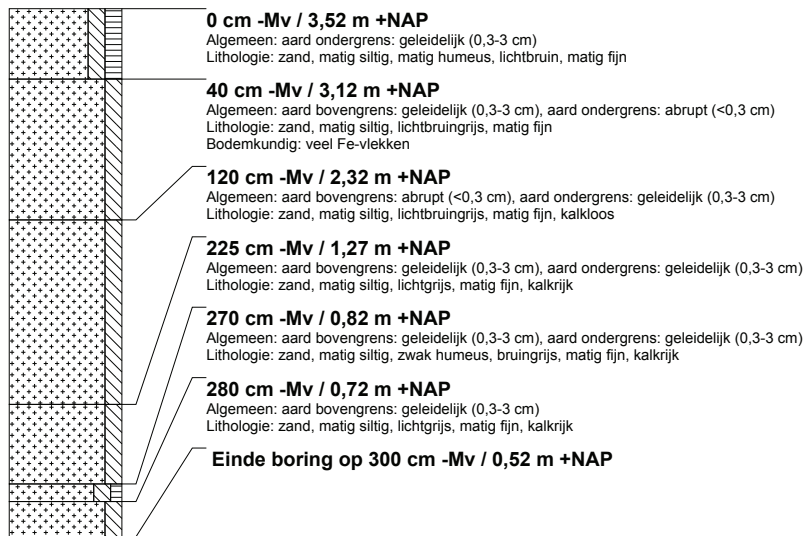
**0 cm -Mv / 3,52 m +NAP**
Algemeen: aard ondergrens: geleidelijk (0,3-3 cm)
Lithologie: zand, matig siltig, matig humeus, lichtbruin, matig fijn

**40 cm -Mv / 3,12 m +NAP**
Algemeen: aard bovengrens: geleidelijk (0,3-3 cm), aard ondergrens: abrupt (<0,3 cm)
Lithologie: zand, matig siltig, lichtbruingrijs, matig fijn
Bodemkundig: veel Fe-vlekken

**120 cm -Mv / 2,32 m +NAP**
Algemeen: aard bovengrens: abrupt (<0,3 cm), aard ondergrens: geleidelijk (0,3-3 cm)
Lithologie: zand, matig siltig, lichtbruingrijs, matig fijn, kalkloos

**225 cm -Mv / 1,27 m +NAP**
Algemeen: aard bovengrens: geleidelijk (0,3-3 cm), aard ondergrens: geleidelijk (0,3-3 cm)
Lithologie: zand, matig siltig, lichtgrijs, matig fijn, kalkrijk

**270 cm -Mv / 0,82 m +NAP**
Algemeen: aard bovengrens: geleidelijk (0,3-3 cm), aard ondergrens: geleidelijk (0,3-3 cm)
Lithologie: zand, matig siltig, zwak humeus, bruingrijs, matig fijn, kalkrijk

**280 cm -Mv / 0,72 m +NAP**
Algemeen: aard bovengrens: geleidelijk (0,3-3 cm)
Lithologie: zand, matig siltig, lichtgrijs, matig fijn, kalkrijk

**Einde boring op 300 cm -Mv / 0,52 m +NAP**